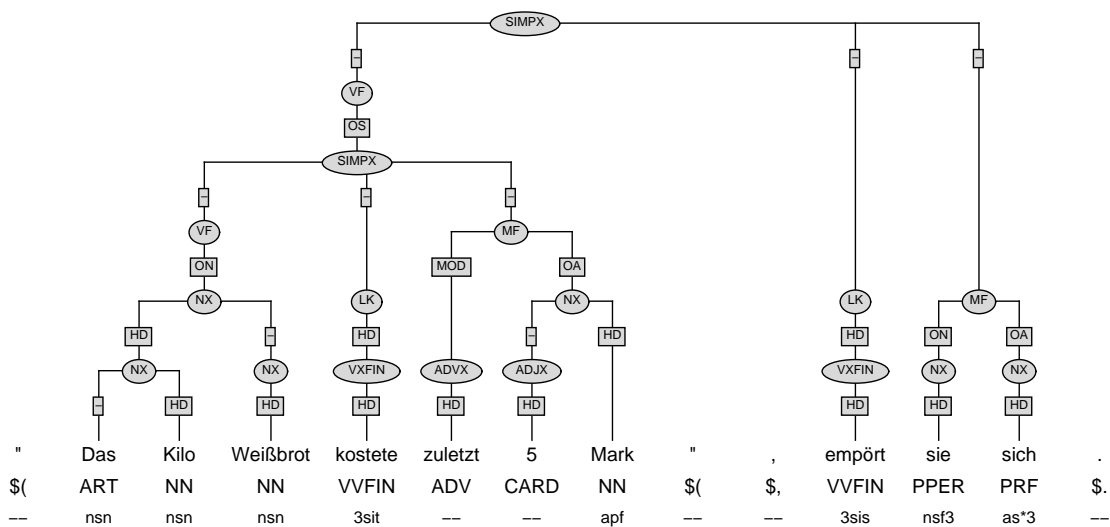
SIMPX

–

VF

OS

SIMPX

–

–

–

VF

MF

ON

MOD

OA

NX

LK

NX

LK

MF

HD

–

HD

–

HD

HD

ON

OA

NX

NX

VXFIN

ADVX

ADJX

VXFIN

NX

NX

–

HD

HD

HD

HD

HD

HD

HD

HD

"	Das	Kilo	Weißbrot	kostete	zuletzt	5	Mark	"	,	empört	sie	sich	.

$(	ART	NN	NN	VVFIN	ADV	CARD	NN	$(	$,	VVFIN	PPER	PRF	$.

––	nsn	nsn	nsn	3sit	––	––	apf	––	––	3sis	nsf3	as*3	––